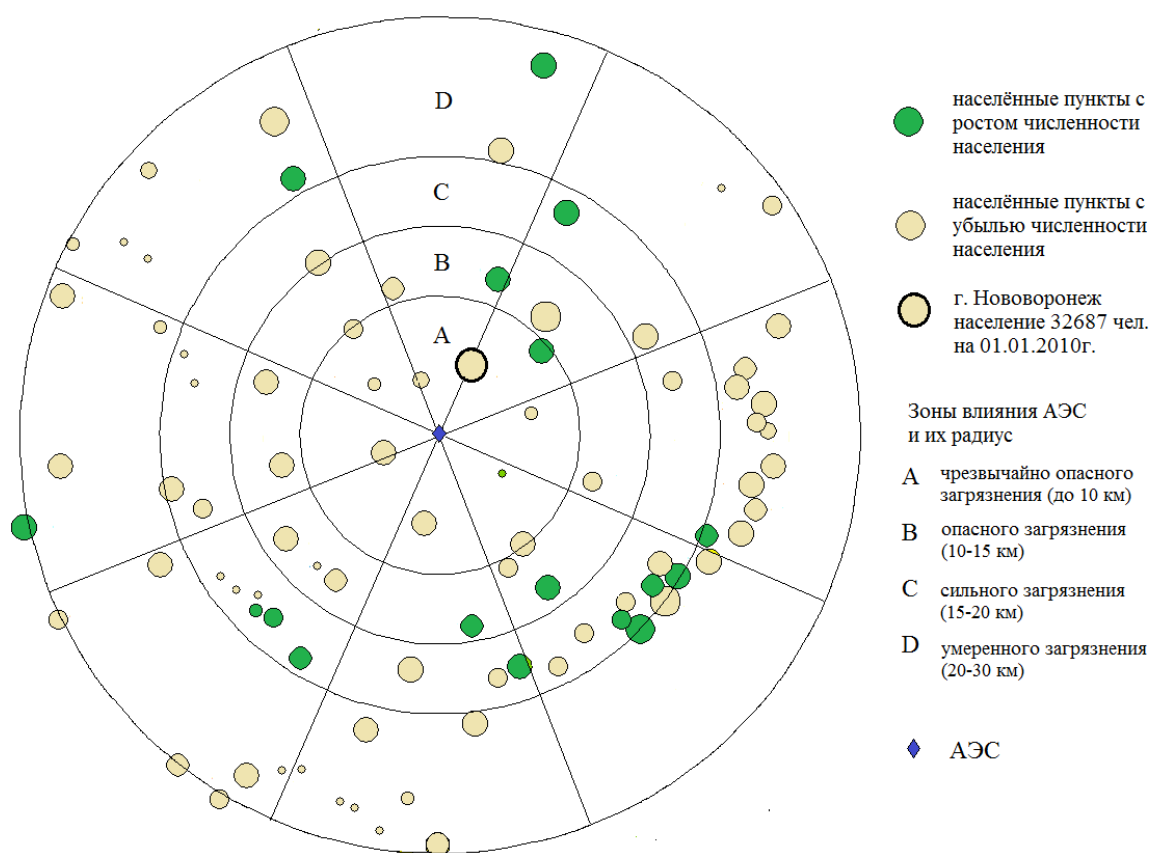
D

C

B

A

населённые пункты с ростом численности населения

населённые пункты с убылью численности населения

г. Нововоронеж население 32687 чел. на 01.01.2010г.

Зоны влияния АЭС и их радиус

A чрезвычайно опасного загрязнения (до 10 км)

B опасного загрязнения (10-15 км)

C сильного загрязнения (15-20 км)

D умеренного загрязнения (20-30 км)

АЭС